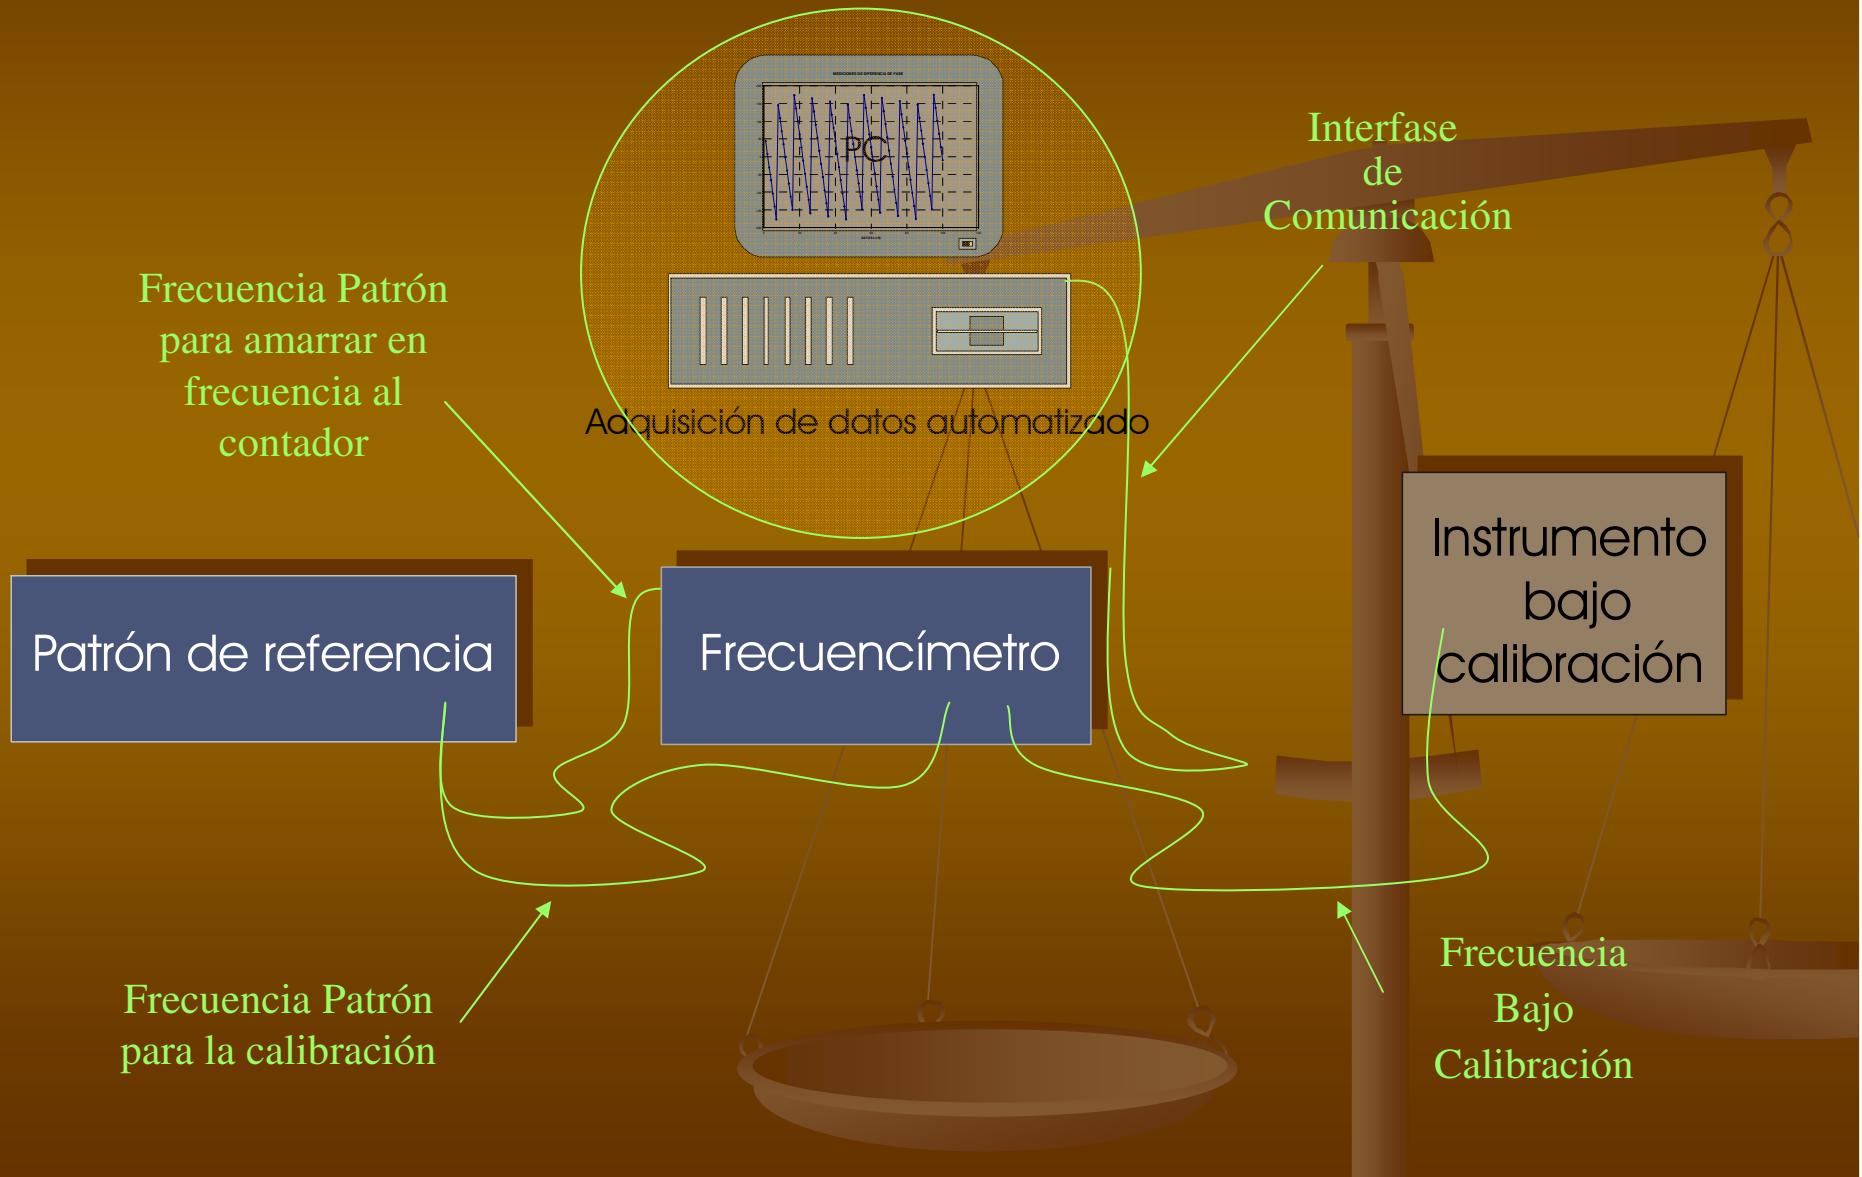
PC

Adquisición de datos automatizado

Interfase de Comunicación

Frecuencia Patrón para amarrar en frecuencia al contador

Patrón de referencia

Frecuencímetro

Instrumento bajo calibración

Frecuencia Patrón para la calibración

Frecuencia Bajo Calibración